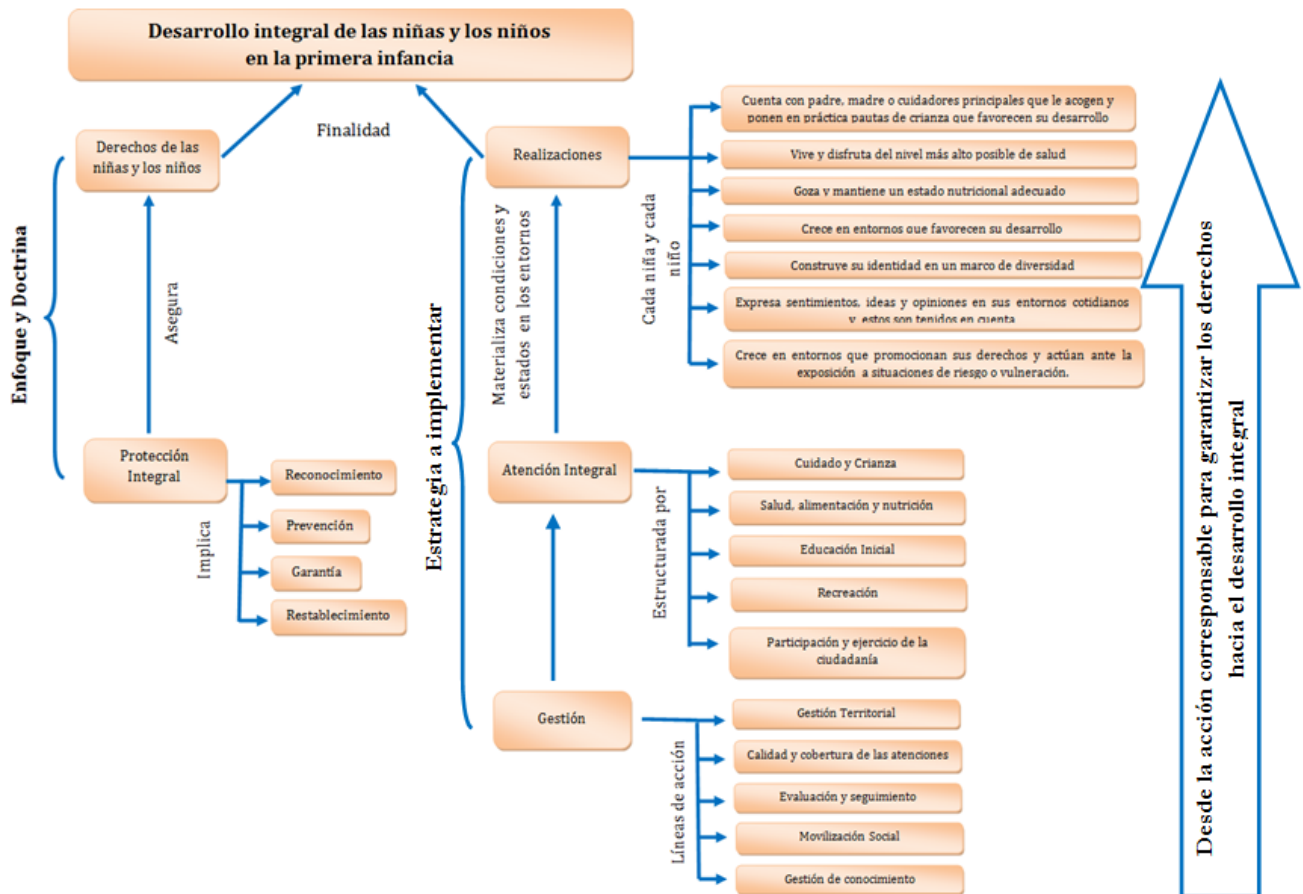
Desarrollo integral de las niñas y los niños en la primera infancia

Finalidad

Derechos de las niñas y los niños

Asegura

Enfoque y Doctrina

Protección Integral

Implica

Reconocimiento

Prevención

Garantía

Restablecimiento

Estrategia a implementar

Realizaciones

Materializa condiciones y estados en los entornos

Cada niña y cada niño

Cuenta con padre, madre o cuidadores principales que le acogen y ponen en práctica pautas de crianza que favorecen su desarrollo

Vive y disfruta del nivel más alto posible de salud

Goza y mantiene un estado nutricional adecuado

Crece en entornos que favorecen su desarrollo

Construye su identidad en un marco de diversidad

Expresa sentimientos, ideas y opiniones en sus entornos cotidianos y estos son tenidos en cuenta

Crece en entornos que promocionan sus derechos y actúan ante la exposición a situaciones de riesgo o vulneración.

Atención Integral

Estructurada por

Cuidado y Crianza

Salud, alimentación y nutrición

Educación Inicial

Recreación

Participación y ejercicio de la ciudadanía

Gestión

Líneas de acción

Gestión Territorial

Calidad y cobertura de las atenciones

Evaluación y seguimiento

Movilización Social

Gestión de conocimiento

Desde la acción corresponsable para garantizar los derechos hacia el desarrollo integral